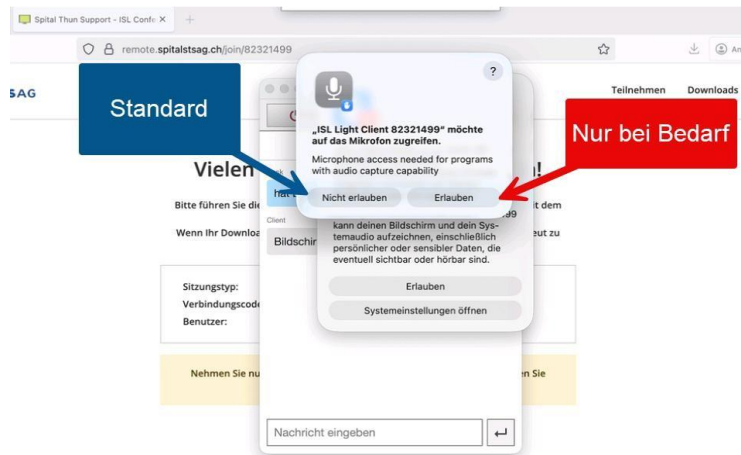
Spital Thun Support - ISL Confe ×

remote.spitalstsag.ch/join/82321499

SAG

Teilnehmen Downloads

Standard

Nur bei Bedarf

?

„ISL Light Client 82321499“ möchte auf das Mikrofon zugreifen.

Microphone access needed for programs with audio capture capability

Nicht erlauben

Erlauben

Vielen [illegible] n!

Bitte führen Sie die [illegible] it dem

Wenn Ihr Downloa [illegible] eut zu

Client

Bildschir

kann deinen Bildschirm und dein Systemaudio aufzeichnen, einschließlich persönlicher oder sensibler Daten, die eventuell sichtbar oder hörbar sind.

Erlauben

Systemeinstellungen öffnen

Sitzungstyp:

Verbindungscode

Benutzer:

Nehmen Sie nu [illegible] en Sie

Nachricht eingeben